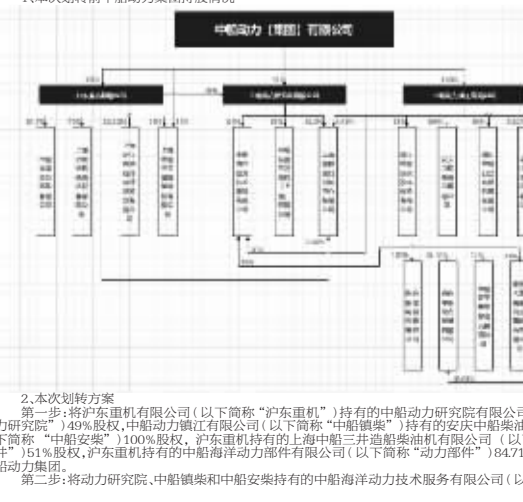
1、本次划转前中船动力集团股权情况

中船动力（集团）有限公司

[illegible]

2、本次划转方案

第一步：将沪东重机有限公司（以下简称“沪东重机”）持有的中船动力研究院有限公司（以下简称“动力研究院”）49%股权，中船动力镇江有限公司（以下简称“中船镇柴”）持有的安庆中船柴油机有限公司（以下简称“中船安柴”）100%股权，沪东重机持有的上海中船三井造船柴油机有限公司（以下简称“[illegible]”）51%股权，沪东重机持有的中船海洋动力部件有限公司（以下简称“动力部件”）84.71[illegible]中船动力集团。

第二步：将动力研究院、中船镇柴和中船安柴持有的中船海洋动力技术服务有限公司（以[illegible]